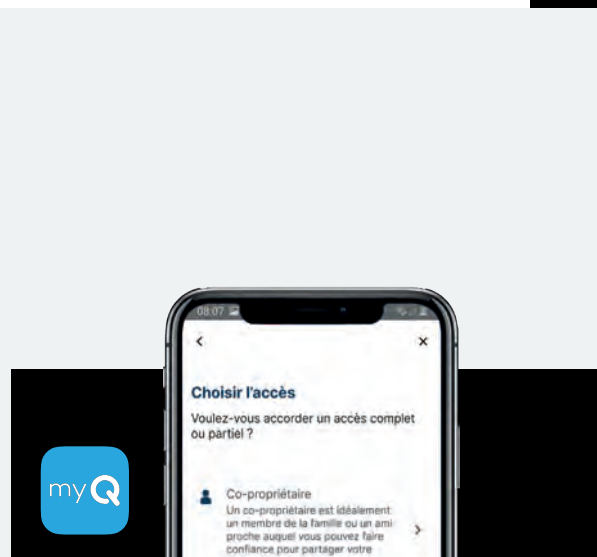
myQ

08:07

<

×

Choisir l'accès

Voulez-vous accorder un accès complet ou partiel ?

Co-propriétaire
Un co-propriétaire est idéalement un membre de la famille ou un ami proche auquel vous pouvez faire confiance pour partager votre

>